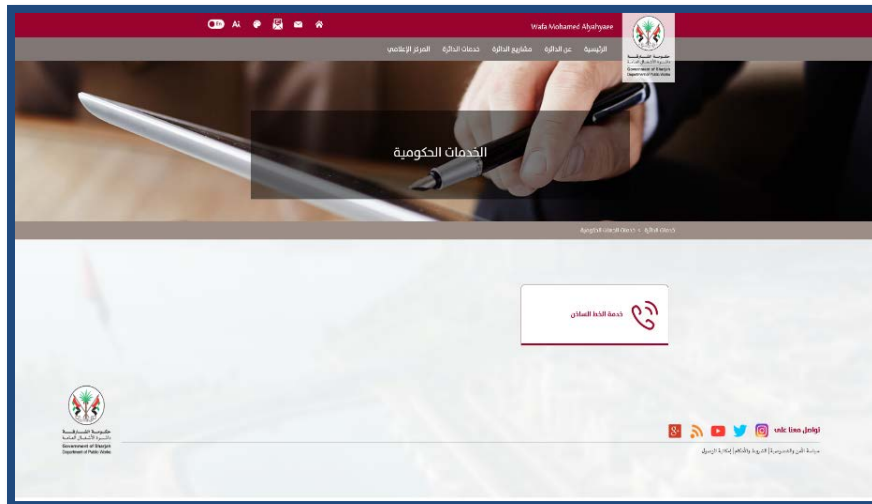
EN A A

Wafa Mohamed Alyahyaee

حكومة الشارقة
دائرة الأشغال العامة
Government of Sharjah
Department of Public Works

الرئيسية عن الدائرة مشاريع الدائرة خدمات الدائرة المركز الإعلامي

الخدمات الحكومية

خدمات الدائرة > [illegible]

خدمة الخط الساخن

حكومة الشارقة
دائرة الأشغال العامة
Government of Sharjah
Department of Public Works

تواصل معنا على

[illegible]